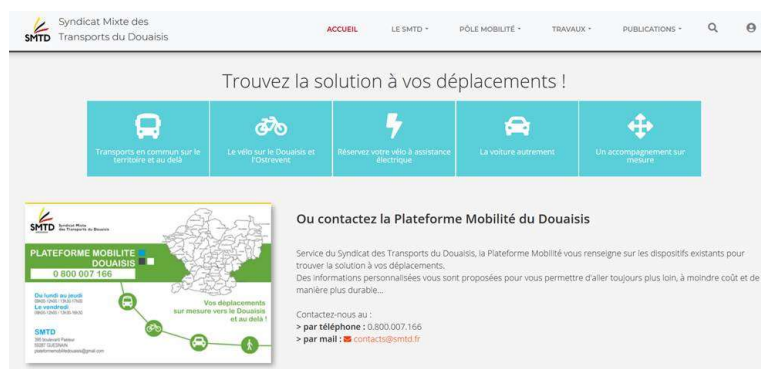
SMTD Syndicat Mixte des Transports du Douaisis

ACCUEIL LE SMTD ▾ PÔLE MOBILITÉ ▾ TRAVAUX ▾ PUBLICATIONS ▾

Trouvez la solution à vos déplacements !

Transports en commun sur le territoire et au delà

Le vélo sur le Douaisis et l'Ostrevent

Réservez votre vélo à assistance électrique

La voiture autrement

Un accompagnement sur mesure

SMTD Syndicat Mixte des Transports du Douaisis

PLATEFORME MOBILITE DOUAISIS

0 800 007 166

Du lundi au jeudi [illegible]
Le vendredi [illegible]

Vos déplacements sur mesure vers le Douaisis et au delà !

SMTD
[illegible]
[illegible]
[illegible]

Ou contactez la Plateforme Mobilité du Douaisis

Service du Syndicat des Transports du Douaisis, la Plateforme Mobilité vous renseigne sur les dispositifs existants pour trouver la solution à vos déplacements.
Des informations personnalisées vous sont proposées pour vous permettre d'aller toujours plus loin, à moindre coût et de manière plus durable...

Contactez-nous au :
> par téléphone : 0.800.007.166
> par mail : contacts@smtd.fr